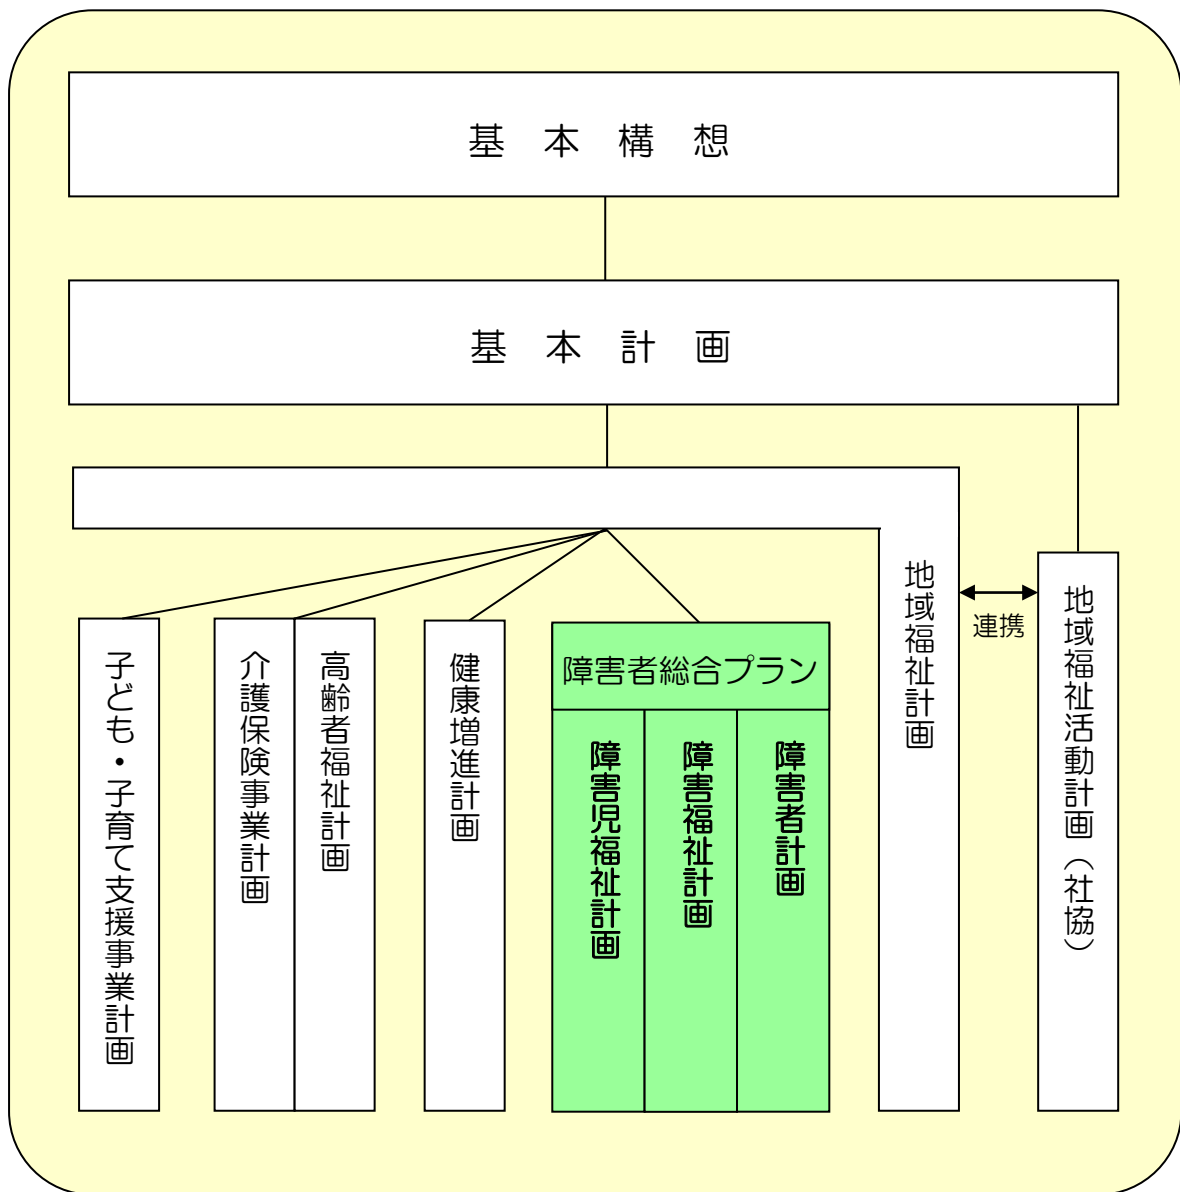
基 本 構 想

基 本 計 画

子ども・子育て支援事業計画

介護保険事業計画

高齢者福祉計画

健康増進計画

障害者総合プラン

障害児福祉計画

障害福祉計画

障害者計画

地域福祉計画

連携

地域福祉活動計画（社協）